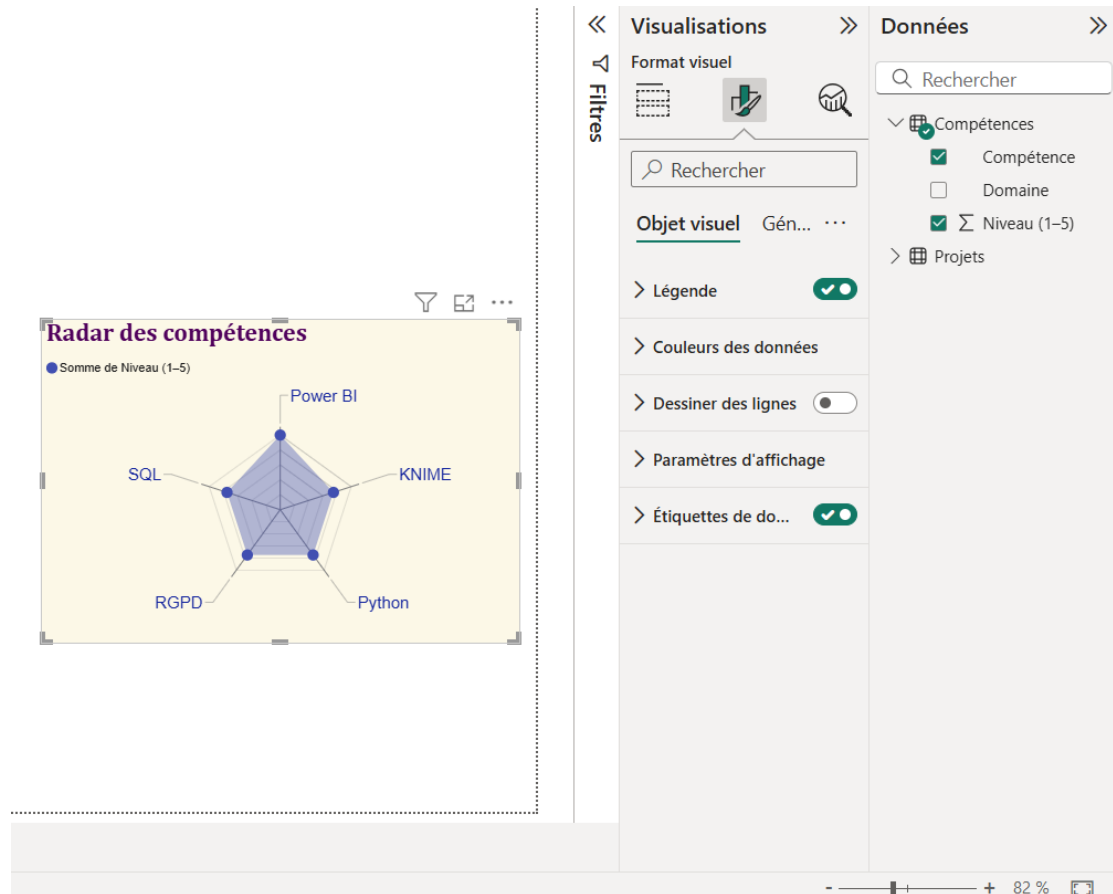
Radar des compétences

Somme de Niveau (1–5)

Power BI

KNIME

Python

RGPD

SQL

Filtres

Visualisations

Format visuel

Rechercher

Objet visuel Gén...

Légende

Couleurs des données

Dessiner des lignes

Paramètres d'affichage

Étiquettes de do...

Données

Rechercher

Compétences

Compétence

Domaine

Niveau (1–5)

Projets

- + 82 %